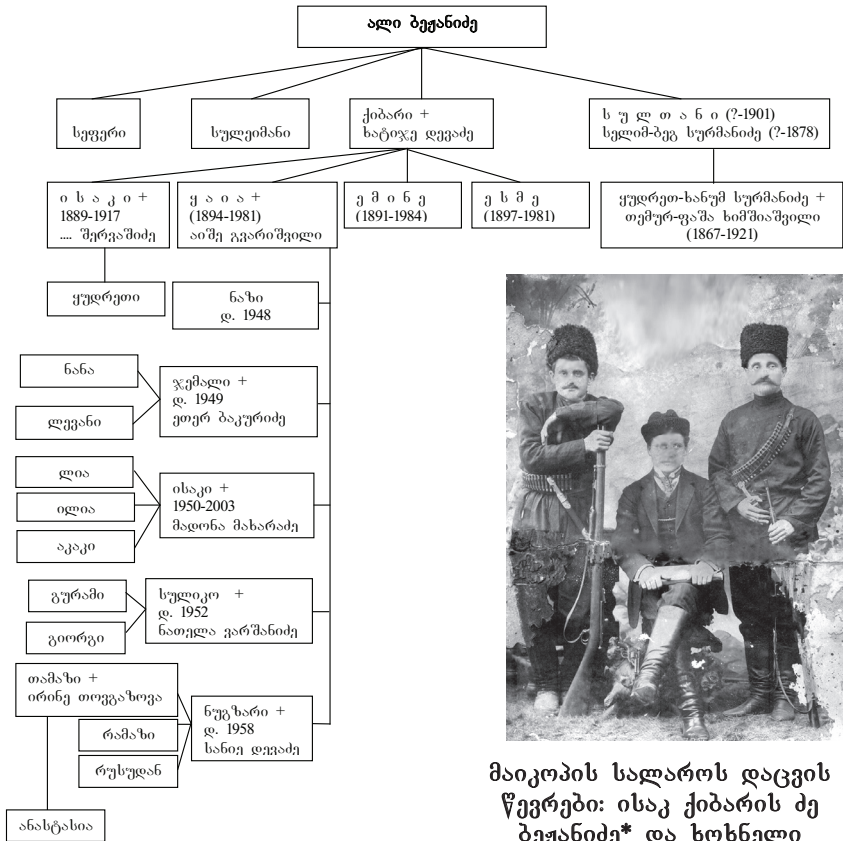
ალი ბეჟანიძე

სეფერი

სულეიმანი

ქიბარი +
ხატიჯე დევაძე

ს უ ლ თ ა ნ ი (?-1901)
სელიმ-ბეგ სურმანიძე (?-1878)

ი ს ა კ ი +
1889-1917
.... შერვაშიძე

ყ ა ი ა +
(1894-1981)
აიშე გვარიშვილი

ე მ ი ნ ე
(1891-1984)

ე ს მ ე
(1897-1981)

ყუდრეთ-ხანუმ სურმანიძე +
თემურ-ფაშა ხიმშიაშვილი
(1867-1921)

ყუდრეთი

ნაზი
დ. 1948

ნანა

ლევანი

ჯემალი +
დ. 1949
ეთერ ბაკურიძე

ლია

ილია

აკაკი

ისაკი +
1950-2003
მადონა მახარაძე

გურამი

გიორგი

სულიკო +
დ. 1952
ნათელა ვარშანიძე

თამაზი +
ირინე თოფგაზოვა

რამაზი

რუსუდან

ნუგზარი +
დ. 1958
სანიე დევაძე

ანასტასია

მაიკოპის სალაროს დაცვის წევრები: ისაკ ქიბარის ძე ბეჟანიძე* და ხოჴნელი